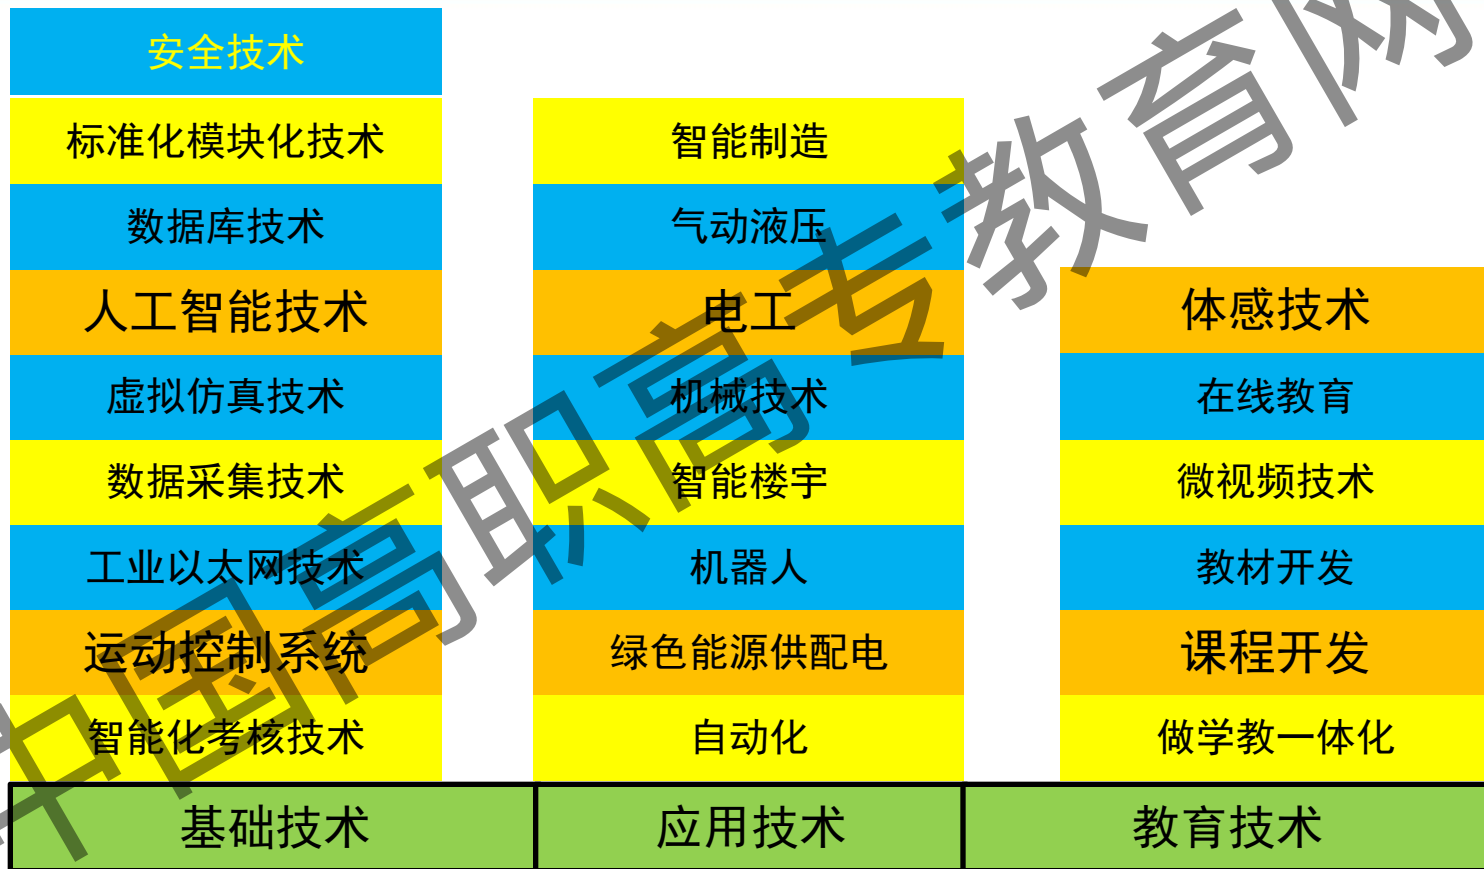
安全技术
标准化模块化技术
数据库技术
人工智能技术
虚拟仿真技术
数据采集技术
工业以太网技术
运动控制系统
智能化考核技术

智能制造
气动液压
电工
机械技术
智能楼宇
机器人
绿色能源供配电
自动化

体感技术
在线教育
微视频技术
教材开发
课程开发
做学教一体化

| 基础技术 | 应用技术 | 教育技术 |
|---|---|---|

中国高职高专教育网